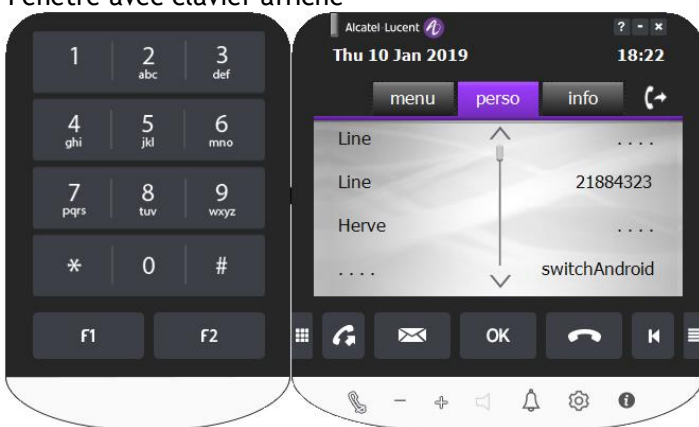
Fenêtre avec clavier affiché

1
2 abc
3 def
4 ghi
5 jkl
6 mno
7 pqrs
8 tuv
9 wxyz
*
0
#
F1
F2

Alcatel·Lucent
? - ×
Thu 10 Jan 2019
18:22
menu
perso
info

| Line | .... |
|---|---|
| Line | 21884323 |
| Herve | .... |
| .... | switchAndroid |

OK